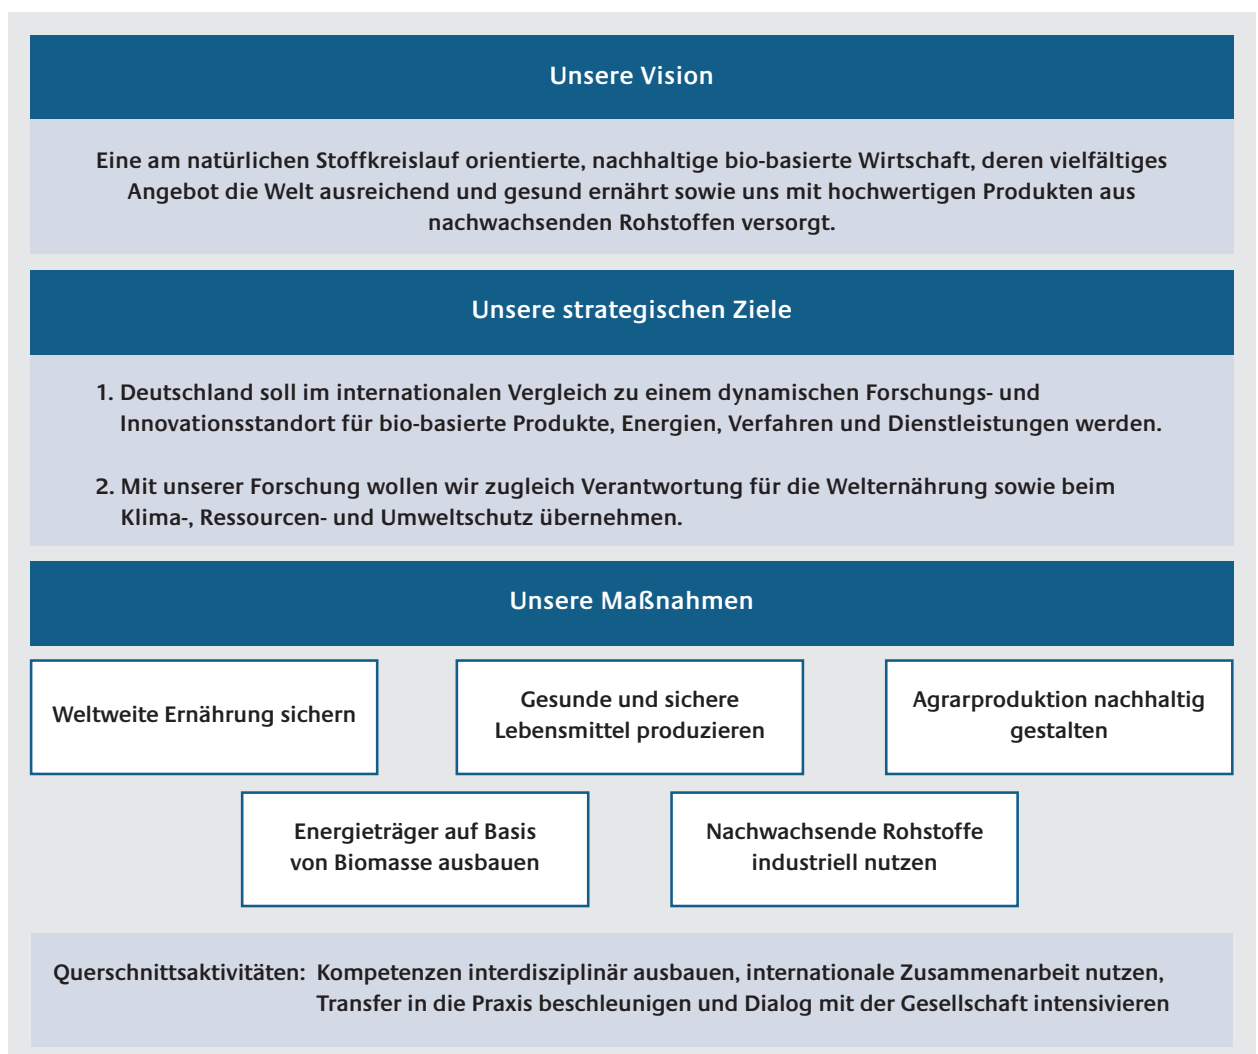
Unsere Vision

Eine am natürlichen Stoffkreislauf orientierte, nachhaltige bio-basierte Wirtschaft, deren vielfältiges Angebot die Welt ausreichend und gesund ernährt sowie uns mit hochwertigen Produkten aus nachwachsenden Rohstoffen versorgt.

Unsere strategischen Ziele

1. Deutschland soll im internationalen Vergleich zu einem dynamischen Forschungs- und Innovationsstandort für bio-basierte Produkte, Energien, Verfahren und Dienstleistungen werden.

2. Mit unserer Forschung wollen wir zugleich Verantwortung für die Welternährung sowie beim Klima-, Ressourcen- und Umweltschutz übernehmen.

Unsere Maßnahmen

Weltweite Ernährung sichern

Gesunde und sichere Lebensmittel produzieren

Agrarproduktion nachhaltig gestalten

Energieträger auf Basis von Biomasse ausbauen

Nachwachsende Rohstoffe industriell nutzen

Querschnittsaktivitäten: Kompetenzen interdisziplinär ausbauen, internationale Zusammenarbeit nutzen, Transfer in die Praxis beschleunigen und Dialog mit der Gesellschaft intensivieren